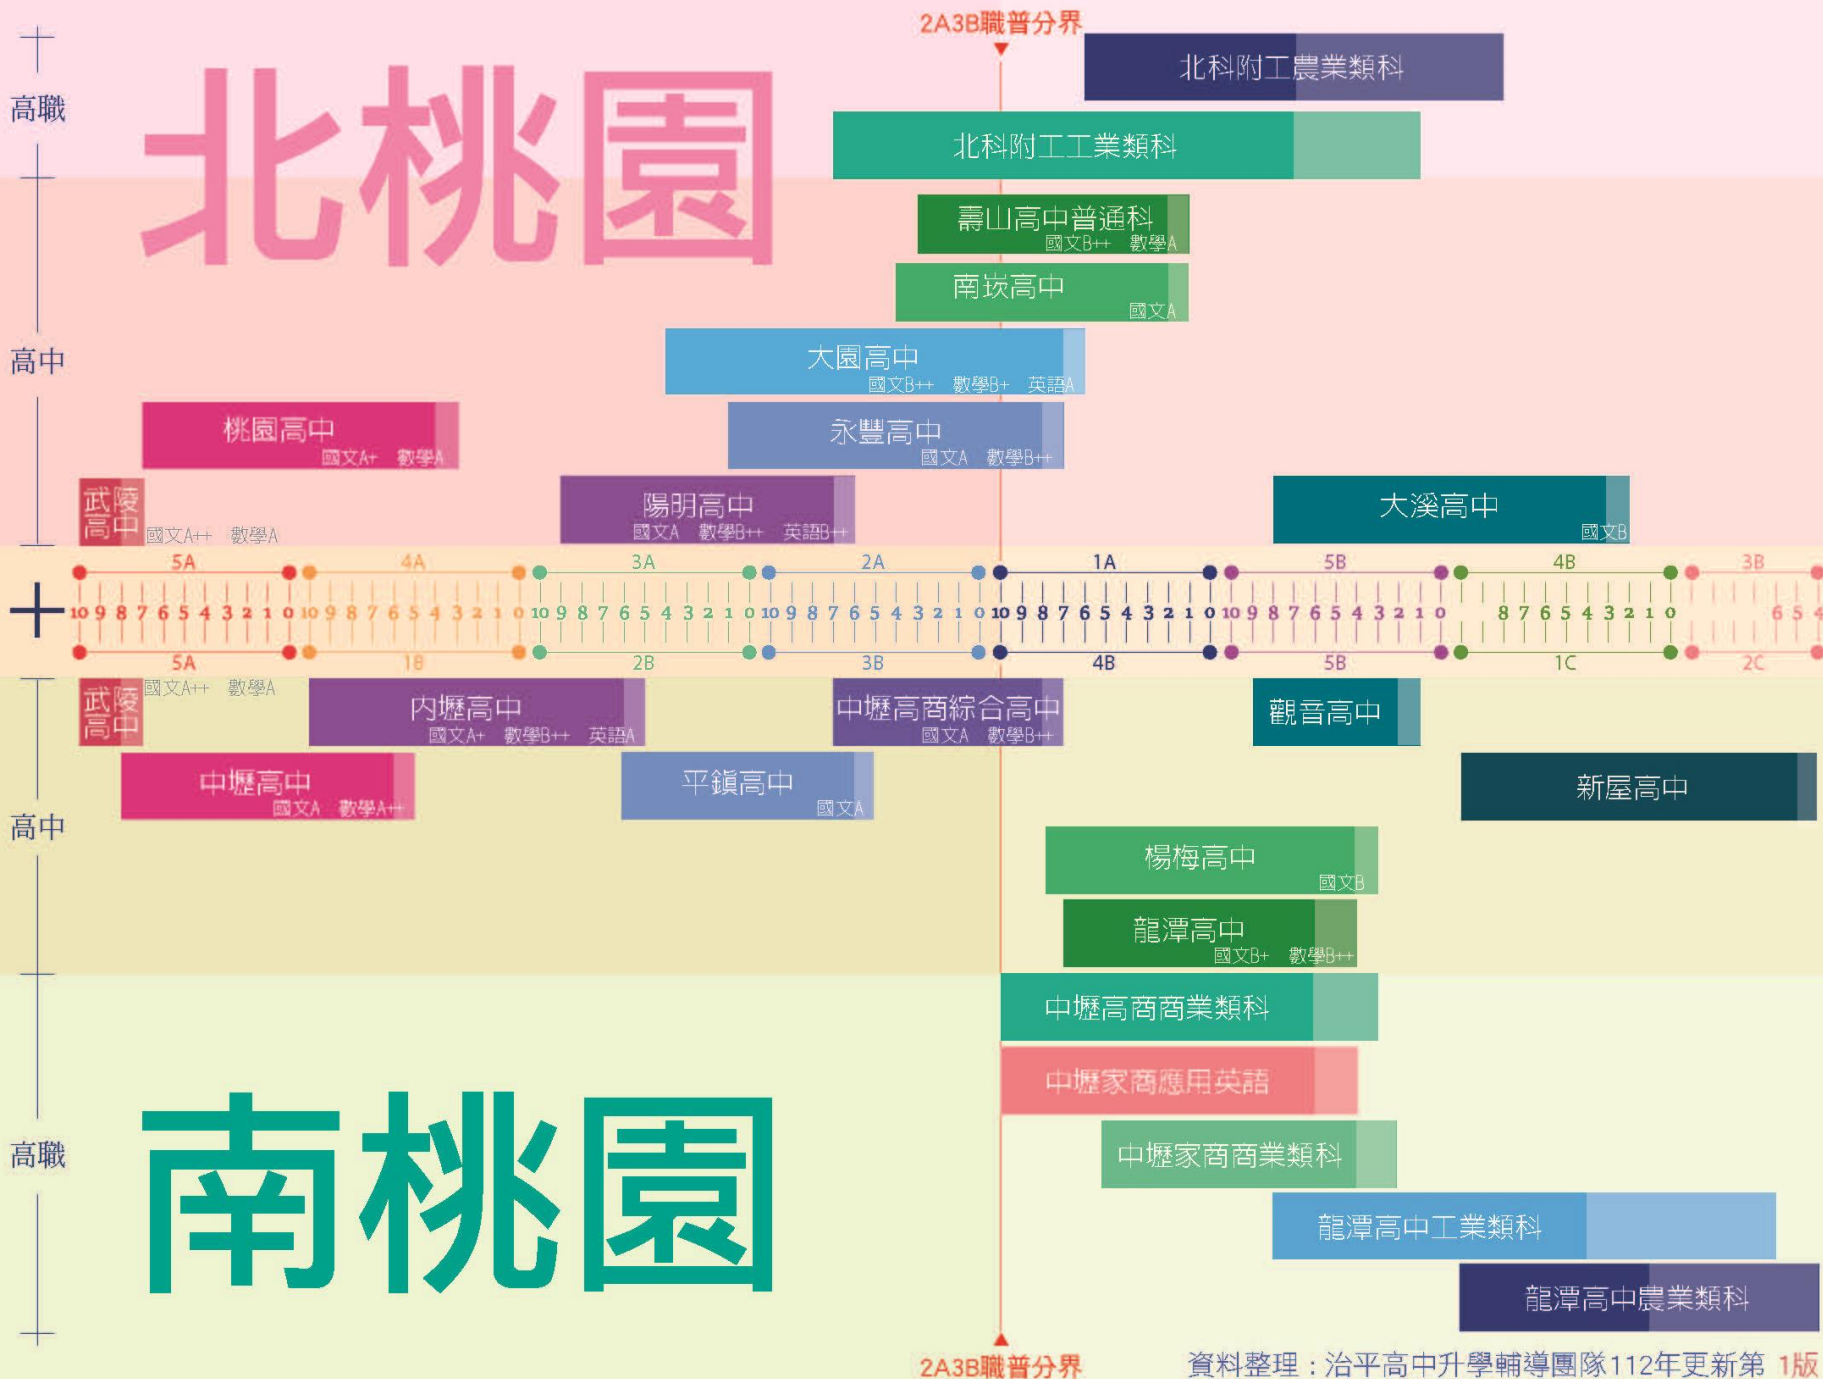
2A3B職普分界

高職

北桃園

北科附工農業類科

北科附工工業類科

壽山高中普通科
國文B++ 數學A

南崁高中
國文A

高中

大園高中
國文B++ 數學B+ 英語A

桃園高中
國文A+ 數學A

永豐高中
國文A 數學B++

武陵高中
國文A++ 數學A

陽明高中
國文A 數學B++ 英語B++

大溪高中
國文B

5A 4A 3A 2A 1A 5B 4B 3B

10 9 8 7 6 5 4 3 2 1 0 10 9 8 7 6 5 4 3 2 1 0 10 9 8 7 6 5 4 3 2 1 0 10 9 8 7 6 5 4 3 2 1 0 10 9 8 7 6 5 4 3 2 1 0 10 9 8 7 6 5 4 3 2 1 0 8 7 6 5 4 3 2 1 0 6 5 4

5A 1B 2B 3B 4B 5B 1C 2C

武陵高中
國文A++ 數學A

內壢高中
國文A+ 數學B++ 英語A

中壢高商綜合高中
國文A 數學B++

觀音高中

中壢高中
國文A 數學A++

平鎮高中
國文A

新屋高中

高中

楊梅高中
國文B

龍潭高中
國文B+ 數學B++

中壢高商商業類科

中壢家商應用英語

高職

南桃園

中壢家商商業類科

龍潭高中工業類科

龍潭高中農業類科

2A3B職普分界

資料整理：治平高中升學輔導團隊112年更新第 1版